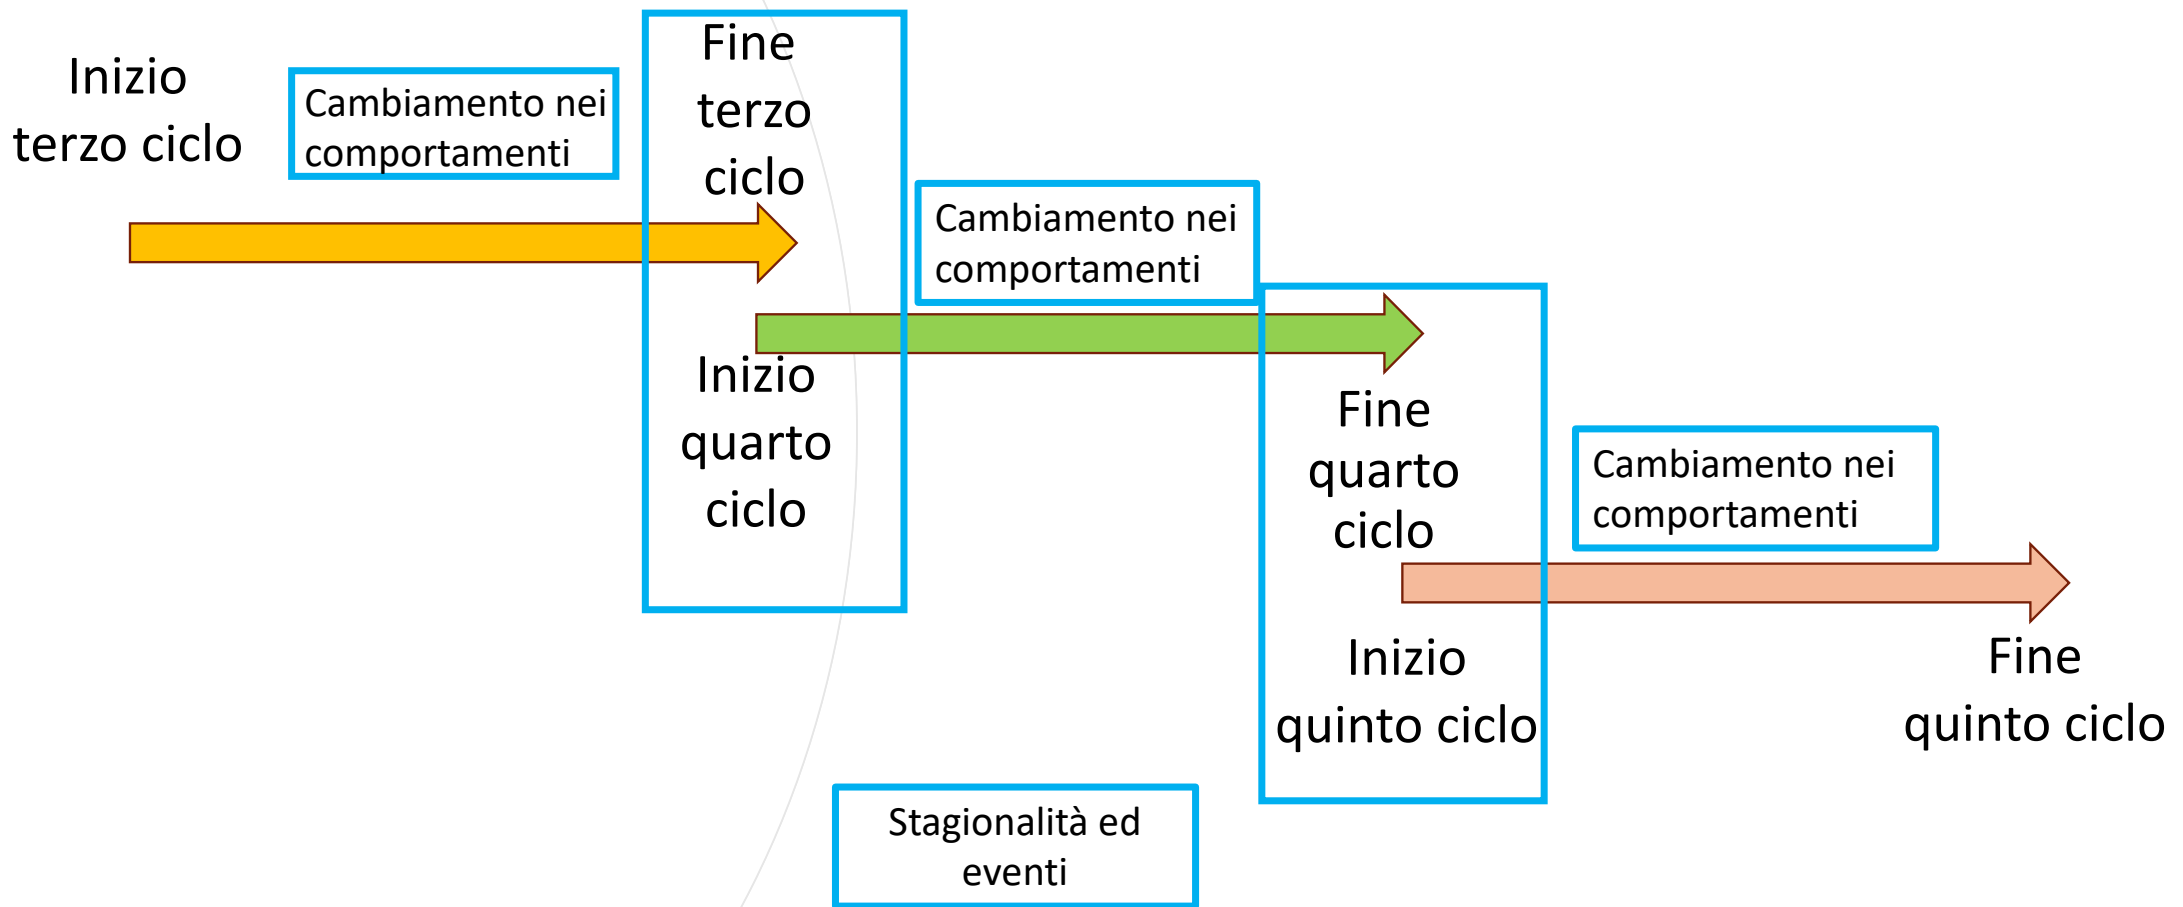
Inizio terzo ciclo

Cambiamento nei comportamenti

Fine terzo ciclo

Inizio quarto ciclo

Cambiamento nei comportamenti

Fine quarto ciclo

Inizio quinto ciclo

Cambiamento nei comportamenti

Fine quinto ciclo

Stagionalità ed eventi